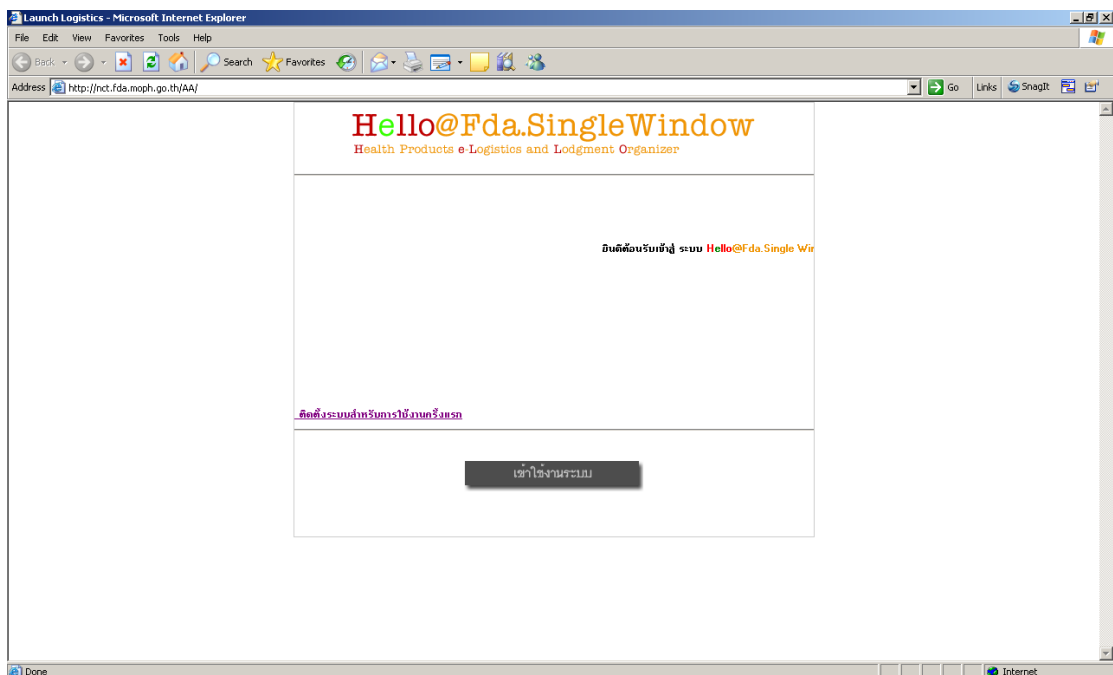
Launch Logistics - Microsoft Internet Explorer

File Edit View Favorites Tools Help

Back Search Favorites

Address http://nct.fda.moph.go.th/AA/

Go Links SnagIt

Hello@Fda.SingleWindow
Health Products e-Logistics and Lodgment Organizer

ยินดีต้อนรับเข้าสู่ ระบบ Hello@Fda.Single Wi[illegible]

ติดตั้งระบบสำหรับการใช้งานครั้งแรก

เข้าใช้งานระบบ

Done

Internet